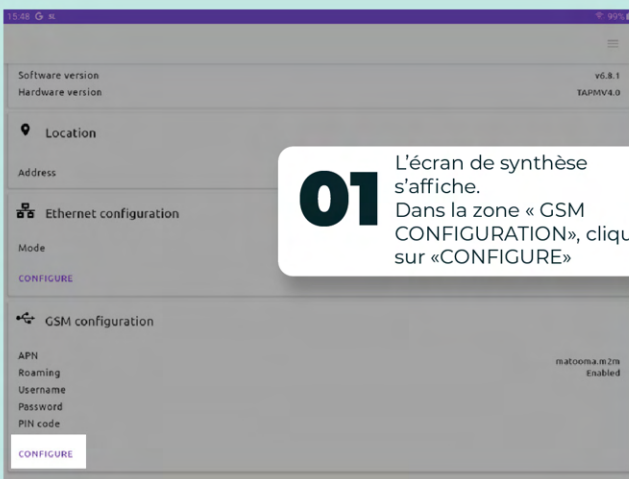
15:48 G

Software version v6.8.1
Hardware version TAPMV4.0

Location

Address

Ethernet configuration

Mode

CONFIGURE

GSM configuration

APN matooma.m2m
Roaming Enabled
Username
Password
PIN code

CONFIGURE

01 L'écran de synthèse s'affiche. Dans la zone « GSM CONFIGURATION», cliqu sur «CONFIGURE»